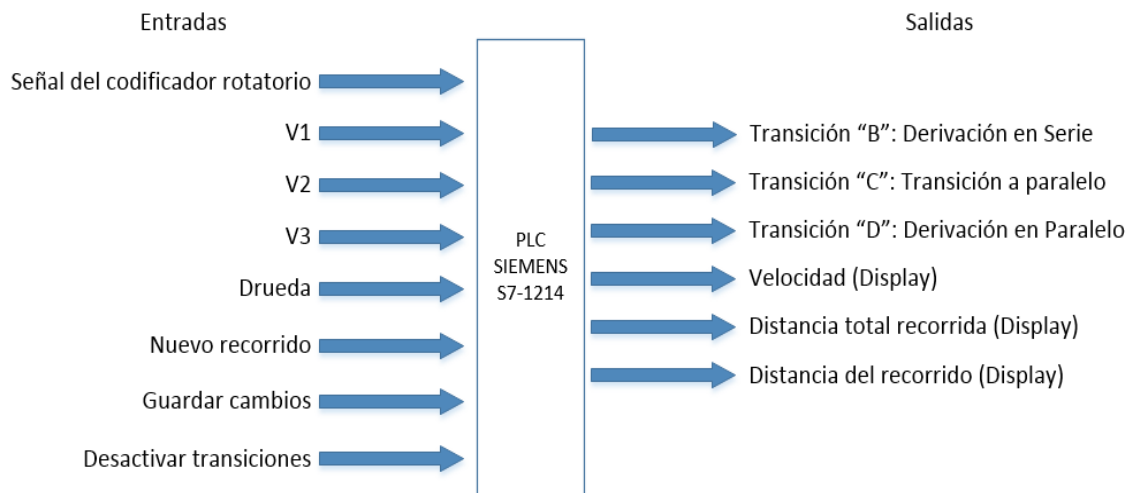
Entradas

Salidas

Señal del codificador rotatorio

V1

V2

V3

Drueda

Nuevo recorrido

Guardar cambios

Desactivar transiciones

PLC
SIEMENS
S7-1214

Transición “B”: Derivación en Serie

Transición “C”: Transición a paralelo

Transición “D”: Derivación en Paralelo

Velocidad (Display)

Distancia total recorrida (Display)

Distancia del recorrido (Display)